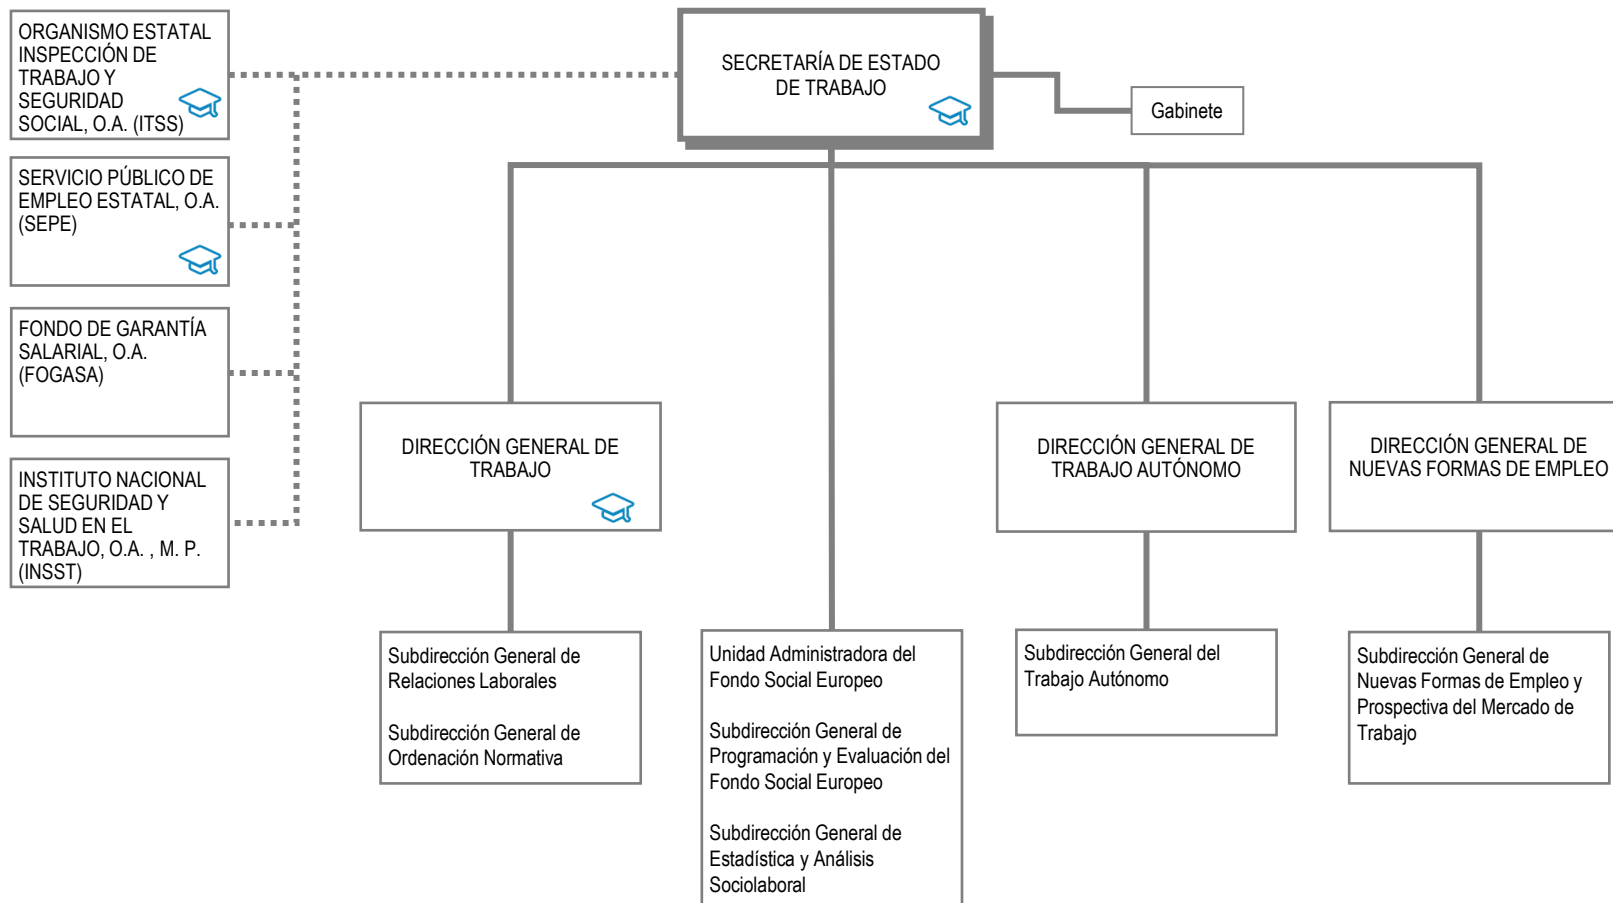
ORGANISMO ESTATAL INSPECCIÓN DE TRABAJO Y SEGURIDAD SOCIAL, O.A. (ITSS)

SERVICIO PÚBLICO DE EMPLEO ESTATAL, O.A. (SEPE)

FONDO DE GARANTÍA SALARIAL, O.A. (FOGASA)

INSTITUTO NACIONAL DE SEGURIDAD Y SALUD EN EL TRABAJO, O.A. , M. P. (INSST)

SECRETARÍA DE ESTADO DE TRABAJO

Gabinete

DIRECCIÓN GENERAL DE TRABAJO

DIRECCIÓN GENERAL DE TRABAJO AUTÓNOMO

DIRECCIÓN GENERAL DE NUEVAS FORMAS DE EMPLEO

Subdirección General de Relaciones Laborales

Subdirección General de Ordenación Normativa

Unidad Administradora del Fondo Social Europeo

Subdirección General de Programación y Evaluación del Fondo Social Europeo

Subdirección General de Estadística y Análisis Sociolaboral

Subdirección General del Trabajo Autónomo

Subdirección General de Nuevas Formas de Empleo y Prospectiva del Mercado de Trabajo